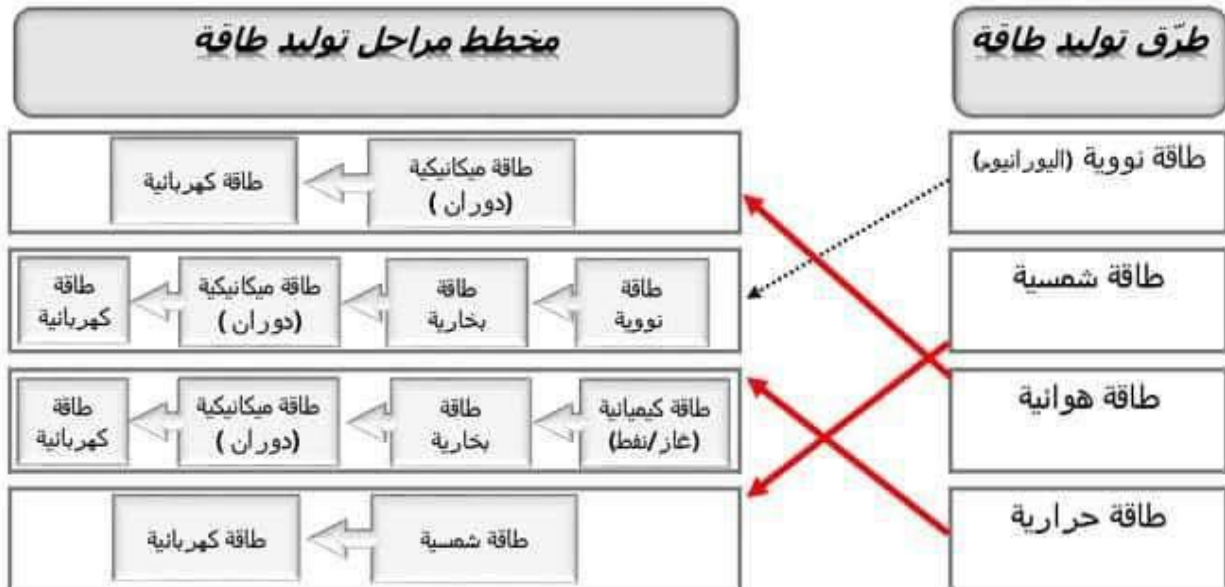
طرّق توليد طاقة

مخطط مراحل توليد طاقة

طاقة نووية (اليورانيوم)

طاقة ميكانيكية (دوران)

طاقة كهربائية

طاقة شمسية

طاقة نووية

طاقة بخارية

طاقة ميكانيكية (دوران)

طاقة كهربائية

طاقة هوائية

طاقة كيميائية (غاز/نفط)

طاقة بخارية

طاقة ميكانيكية (دوران)

طاقة كهربائية

طاقة حرارية

طاقة شمسية

طاقة كهربائية